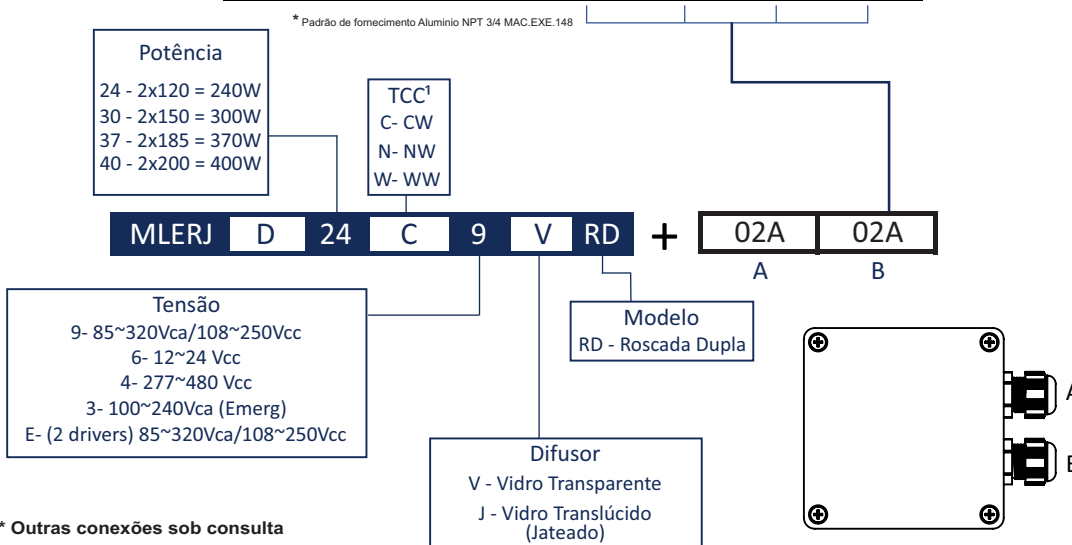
* Padrão de fornecimento Aluminio NPT 3/4 MAC.EXE.148

Potência
24 - 2x120 = 240W
30 - 2x150 = 300W
37 - 2x185 = 370W
40 - 2x200 = 400W

TCC¹
C- CW
N- NW
W- WW

MLERJ D 24 C 9 V RD + 02A 02A
A B

Tensão
9- 85~320Vca/108~250Vcc
6- 12~24 Vcc
4- 277~480 Vcc
3- 100~240Vca (Emerg)
E- (2 drivers) 85~320Vca/108~250Vcc

Modelo
RD - Roscada Dupla

Difusor
V - Vidro Transparente
J - Vidro Translúcido (Jateado)

A
B

* Outras conexões sob consulta